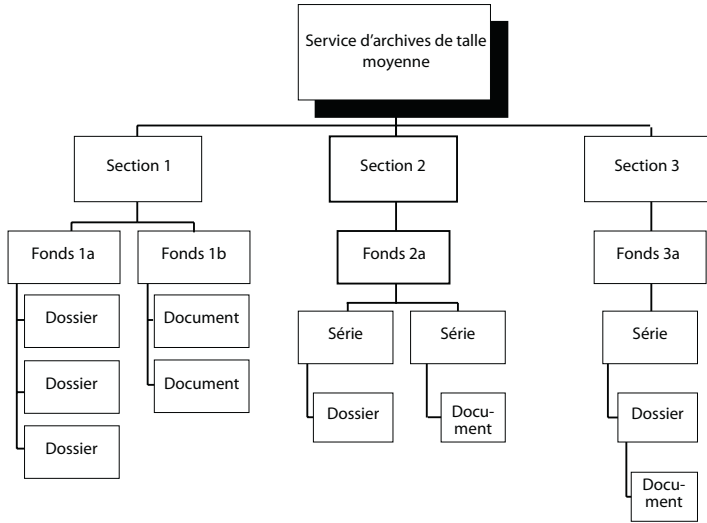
Service d'archives de talle moyenne

Section 1

Section 2

Section 3

Fonds 1a

Fonds 1b

Fonds 2a

Fonds 3a

Dossier

Dossier

Dossier

Document

Document

Série

Série

Dossier

Document

Série

Dossier

Document